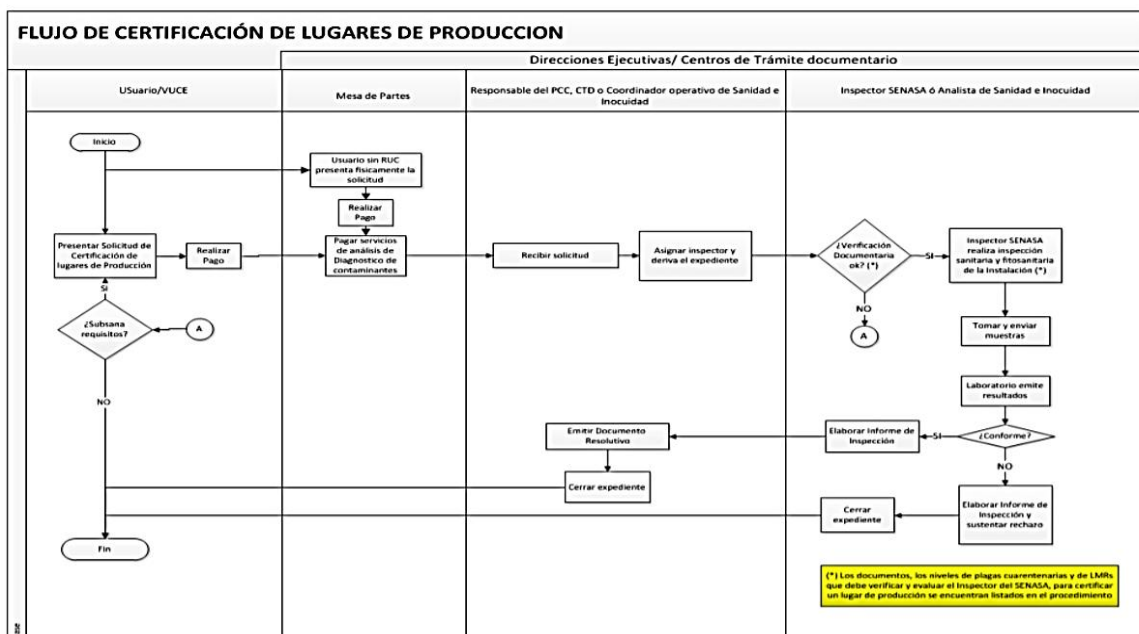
FLUJO DE CERTIFICACIÓN DE LUGARES DE PRODUCCION

Direcciones Ejecutivas/ Centros de Trámite documentario

USuario/VUCE

Mesa de Partes

Responsable del PCC, CTD o Coordinador operativo de Sanidad e Inocuidad

Inspector SENASA ó Analista de Sanidad e Inocuidad

Inicio

Usuario sin RUC presenta físicamente la solicitud

Realizar Pago

Presentar Solicitud de Certificación de lugares de Producción

Realizar Pago

Pagar servicios de análisis de Diagnostico de contaminantes

Recibir solicitud

Asignar inspector y deriva el expediente

¿Verificación Documentaria ok? (*)

SI

Inspector SENASA realiza inspección sanitaria y fitosanitaria de la Instalación (*)

NO

A

SI

¿Subsana requisitos?

A

Tomar y enviar muestras

NO

Laboratorio emite resultados

Emitir Documento Resolutivo

Elaborar Informe de Inspección

SI

¿Conforme?

NO

Cerrar expediente

Elaborar Informe de Inspección y sustentar rechazo

Cerrar expediente

Fin

(*) Los documentos, los niveles de plagas cuarentenarias y de LMRs que debe verificar y evaluar el Inspector del SENASA, para certificar un lugar de producción se encuentran listados en el procedimiento